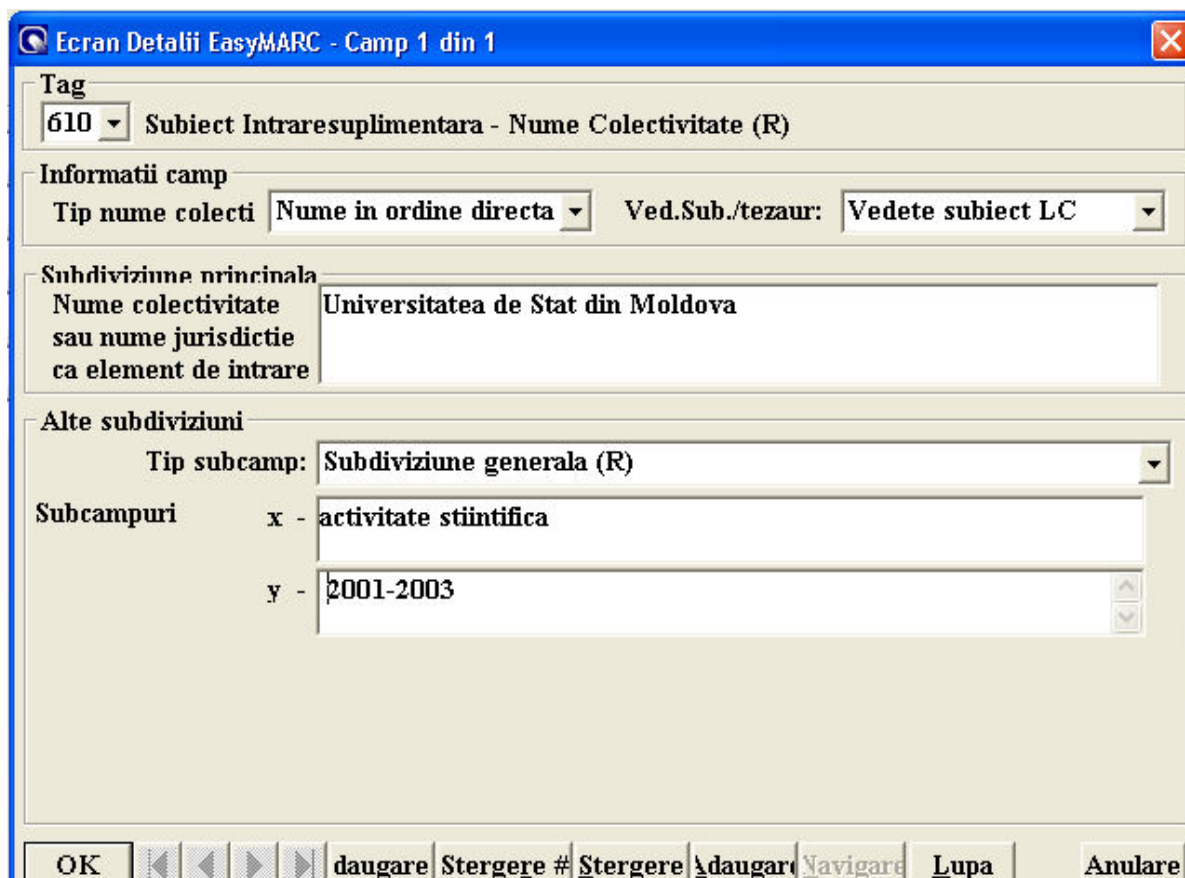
Ecran Detalii EasyMARC - Camp 1 din 1

Tag
610 Subiect Intraresuplimentara - Nume Colectivitate (R)

Informatii camp
Tip nume colecti Nume in ordine directa Ved.Sub./tezaur: Vedete subiect LC

Subdiviziune principala
Nume colectivitate sau nume jurisdictie ca element de intrare Universitatea de Stat din Moldova

Alte subdiviziuni
Tip subcamp: Subdiviziune generala (R)
Subcampuri x - activitate stiintifica
y - 2001-2003

OK daugare Stergere # Stergere Adaugar Navigare Lupa Anulare